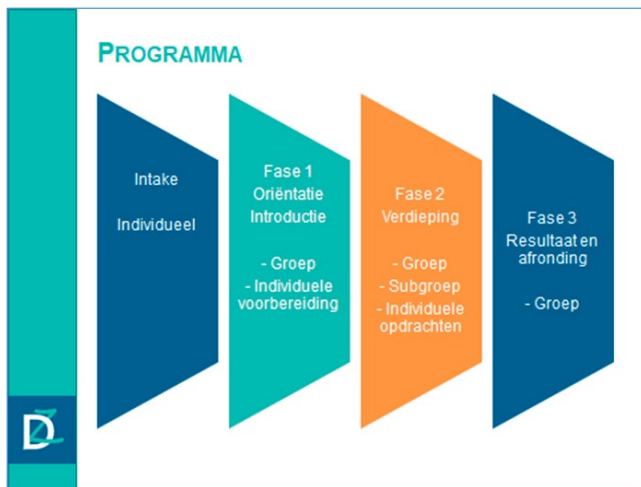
PROGRAMMA

Intake

Individueel

Fase 1
Oriëntatie
Introductie

- Groep
- Individuele voorbereiding

Fase 2
Verdieping

- Groep
- Subgroep
- Individuele opdrachten

Fase 3
Resultaat en afronding

- Groep

DZ